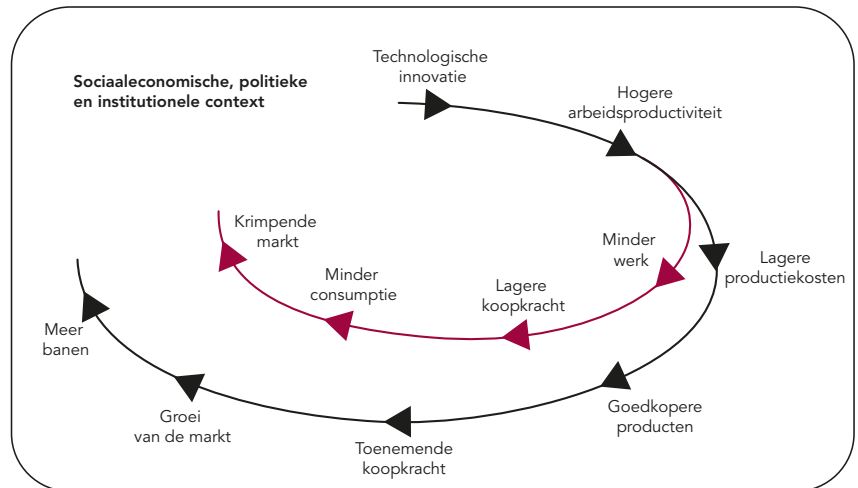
Sociaaleconomische, politieke en institutionele context

Technologische innovatie

Hogere arbeidsproductiviteit

Lagere productiekosten

Goedkopere producten

Toenemende koopkracht

Groei van de markt

Meer banen

Minder werk

Lagere koopkracht

Minder consumptie

Krimpende markt